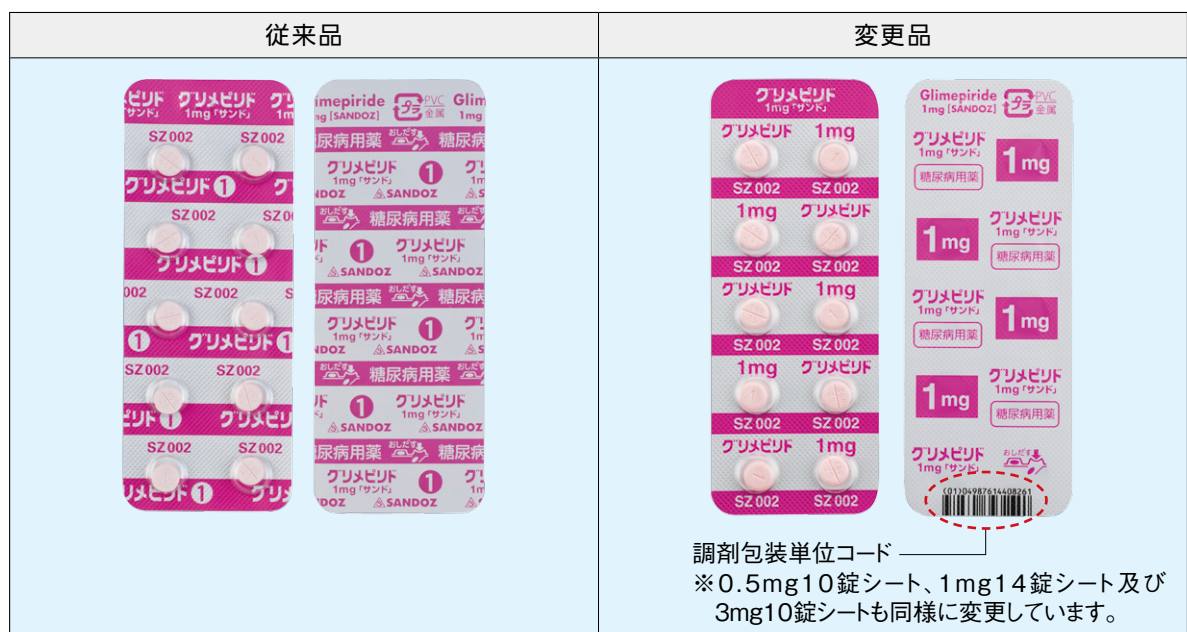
| 従来品 | 変更品 |
|---|---|
| | |

グリメピリド グリメピリド グリ
SZ002 SZ002
グリメピリド 1 グリ
SZ002 SZ
グリメピリド 1
SZ002 S
1 グリメピリド 1
SZ002 SZ002
グリ 1 グリメピリ
SZ002 SZ002
グリメピリド 1 グリ

Glimepiride 1mg [SANDOZ] プラ PVC 金属 Glime 1mg
糖尿病用薬 おしだす 糖尿病
グリメピリド 1mg「サンド」 1 SANDOZ
おしだす 糖尿病用薬
1 グリメピリド 1mg「サンド」 SANDOZ
糖尿病用薬 おしだす 糖尿病
グリメピリド 1mg「サンド」 1 SANDOZ
おしだす 糖尿病用薬
1 グリメピリド 1mg「サンド」 SANDOZ
糖尿病用薬 おしだす 糖尿病
グリメピリド 1mg「サンド」 1 SANDOZ

グリメピリド 1mg「サンド」
グリメピリド 1mg
SZ002 SZ002
1mg グリメピリド
SZ002 SZ002
グリメピリド 1mg
SZ002 SZ002
1mg グリメピリド
SZ002 SZ002
グリメピリド 1mg
SZ002 SZ002

Glimepiride 1mg [SANDOZ] プラ PVC 金属
グリメピリド 1mg「サンド」 1mg 糖尿病用薬
1mg グリメピリド 1mg「サンド」 糖尿病用薬
グリメピリド 1mg「サンド」 1mg 糖尿病用薬
1mg グリメピリド 1mg「サンド」 糖尿病用薬
グリメピリド 1mg「サンド」 おしだす
(01)04987614408261

調剤包装単位コード
※0.5mg10錠シート、1mg14錠シート及び3mg10錠シートも同様に変更しています。